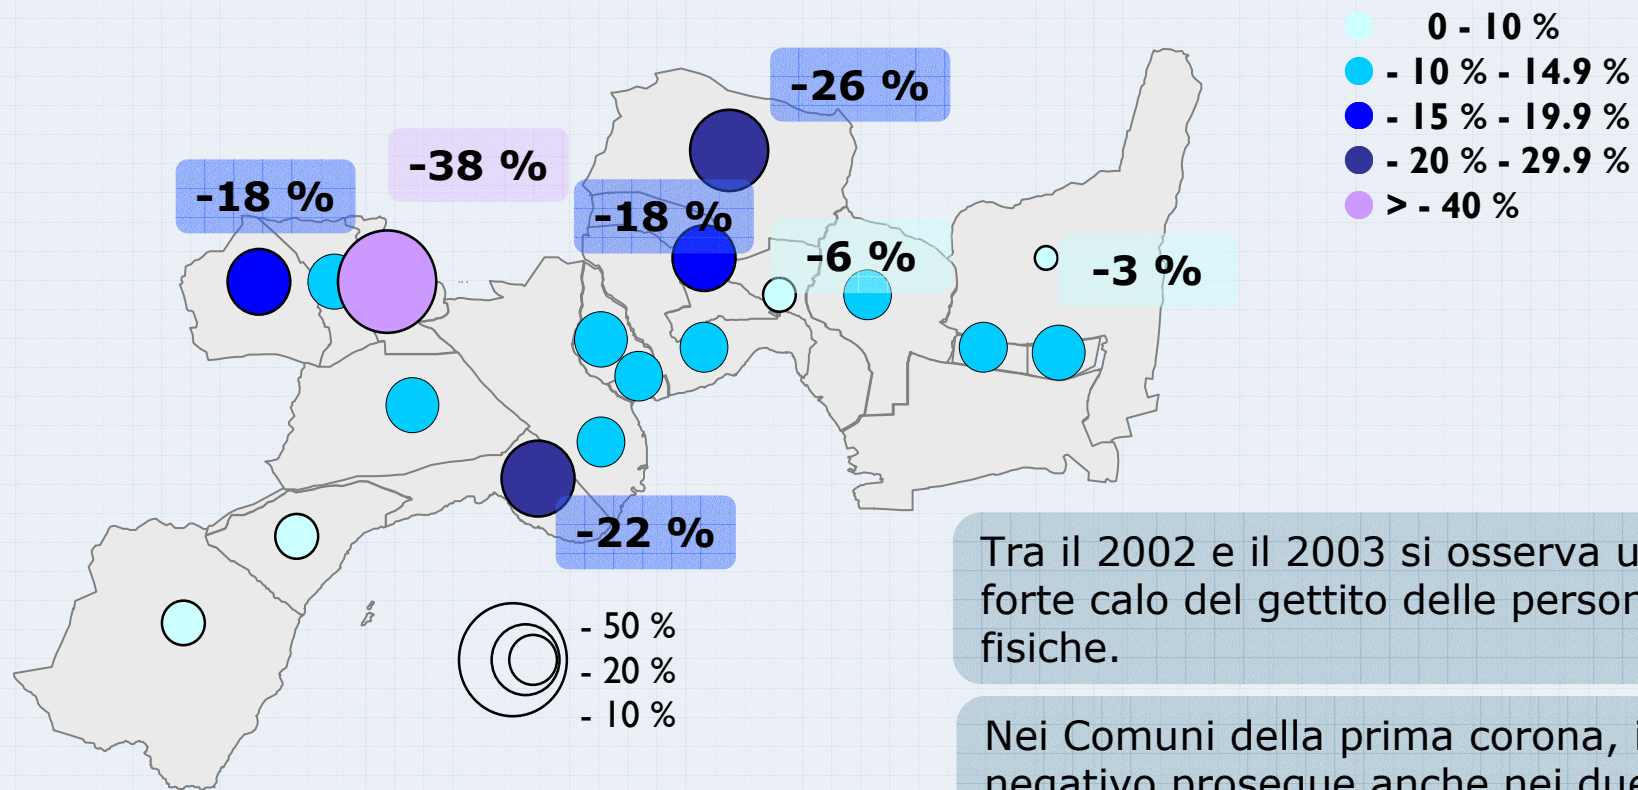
0 - 10 %
- 10 % - 14.9 %
- 15 % - 19.9 %
- 20 % - 29.9 %
> - 40 %

-26 %
-38 %
-18 %
-18 %
-6 %
-3 %
-22 %

- 50 %
- 20 %
- 10 %

Tra il 2002 e il 2003 si osserva u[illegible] forte calo del gettito delle person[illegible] fisiche.

Nei Comuni della prima corona, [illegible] negativo prosegue anche nei due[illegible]